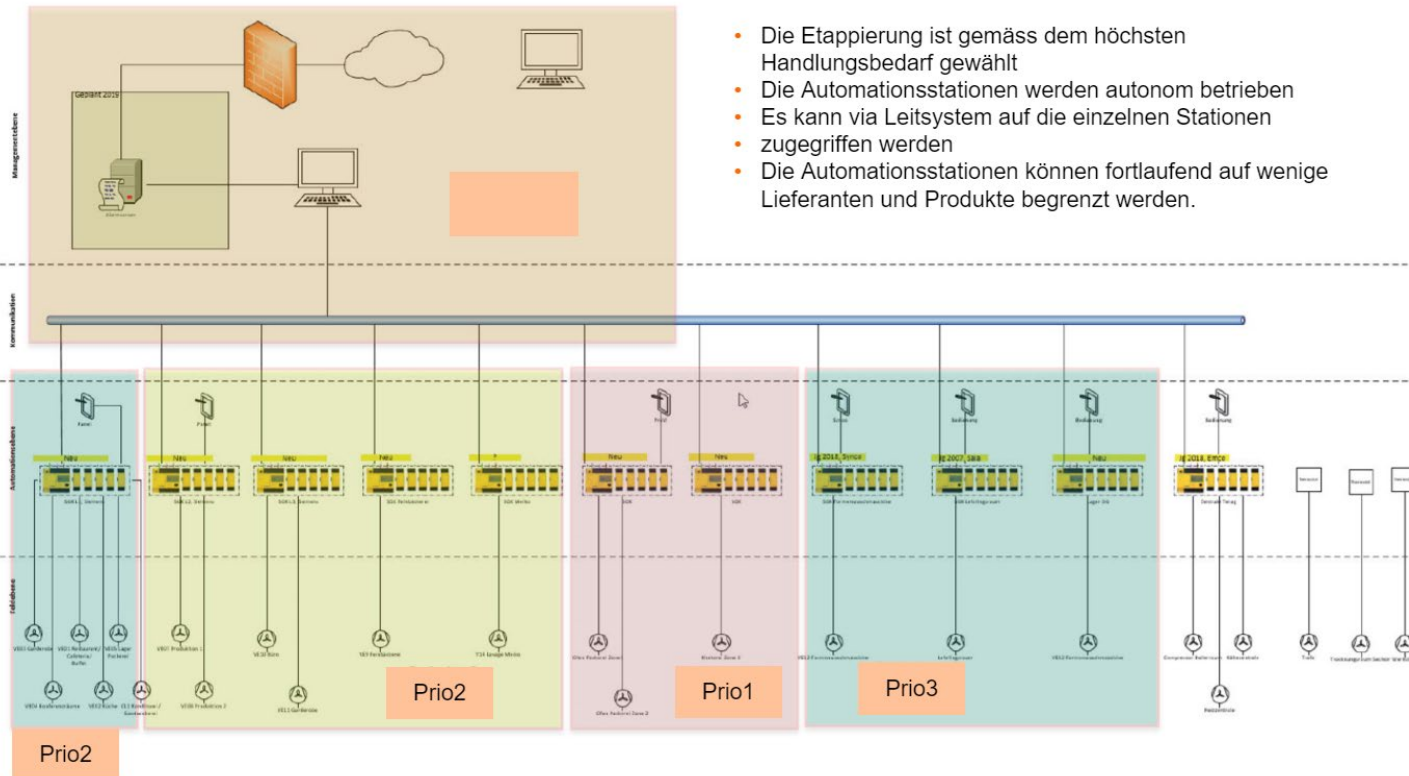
- Die Etappierung ist gemäss dem höchsten Handlungsbedarf gewählt
- Die Automationsstationen werden autonom betrieben
- Es kann via Leitsystem auf die einzelnen Stationen
- zugegriffen werden
- Die Automationsstationen können fortlaufend auf wenige Lieferanten und Produkte begrenzt werden.

Managementebene

Geplant 2019

Kommunikation

Automationsebene

Feldebene

Neu

Neu

Neu

Neu

?

Neu

Neu

Bj 2018, Synco

Bj 2007, Saia

Neu

Bj 2018, Emco

Prio2

Prio2

Prio1

Prio3